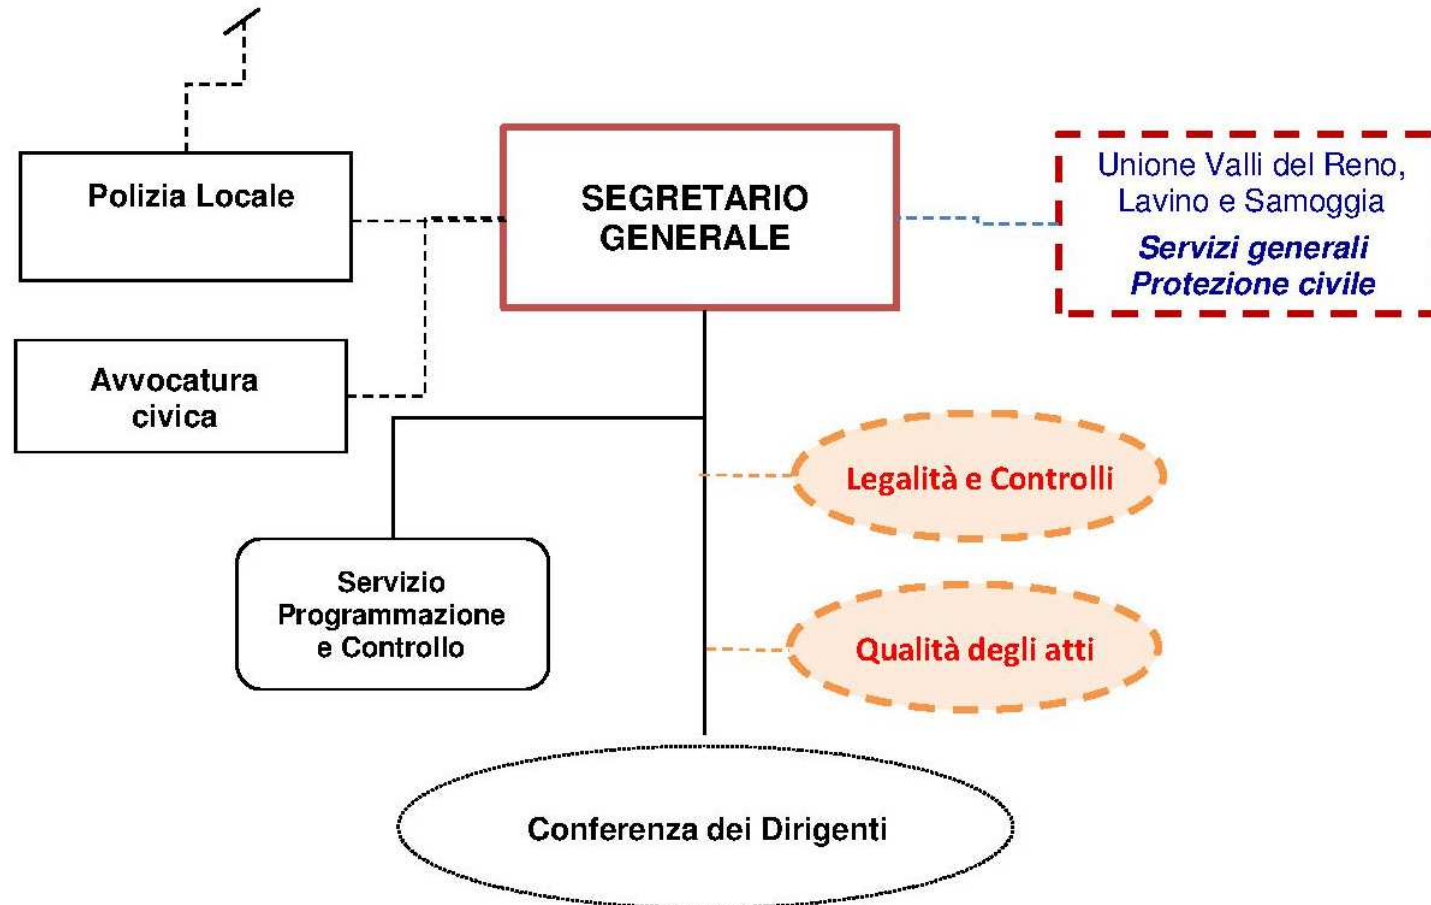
Polizia Locale

SEGRETARIO GENERALE

Unione Valli del Reno, Lavino e Samoggia

Servizi generali
Protezione civile

Avvocatura civica

Legalità e Controlli

Servizio Programmazione e Controllo

Qualità degli atti

Conferenza dei Dirigenti